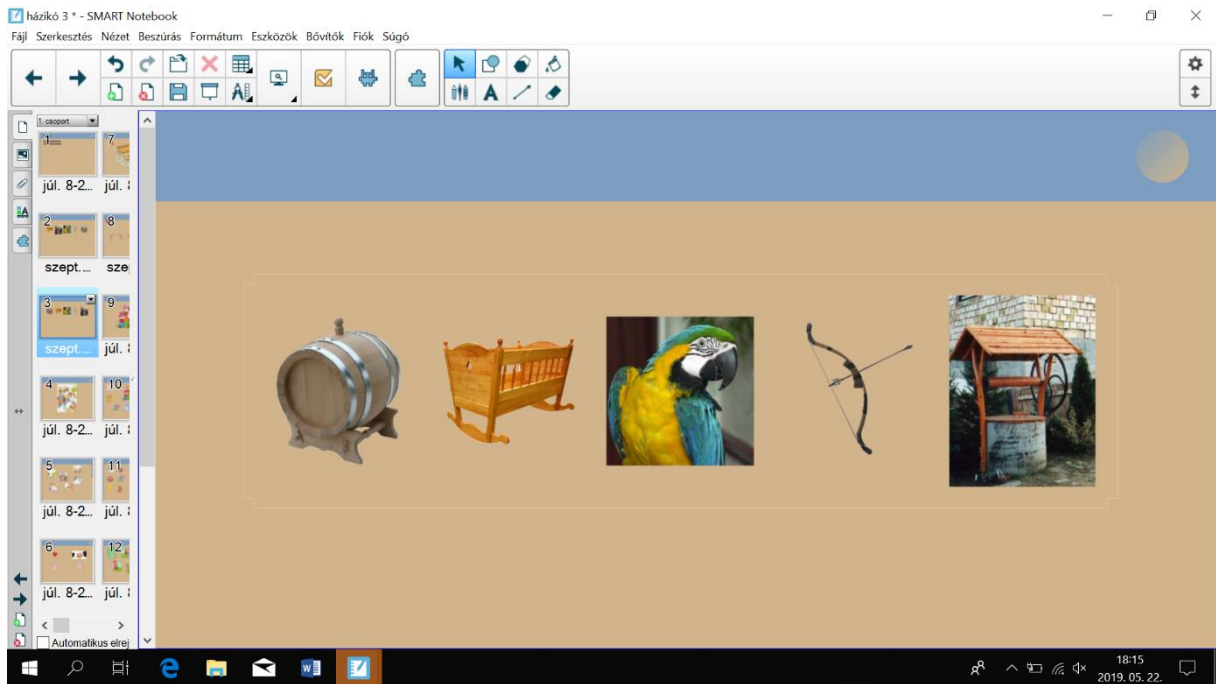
házikó 3 * - SMART Notebook

Fájl Szerkesztés Nézet Beszúrás Formátum Eszközök Bővítők Fiók Súgó

1. csoport

1 júl. 8-2...
7 júl. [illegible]
2 szept....
8 sze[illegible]
3 szept....
9 júl. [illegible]
4 júl. 8-2...
10 júl. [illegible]
5 júl. 8-2...
11 júl. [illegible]
6 júl. 8-2...
12 júl. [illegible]

Automatikus elrej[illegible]

18:15
2019. 05. 22.